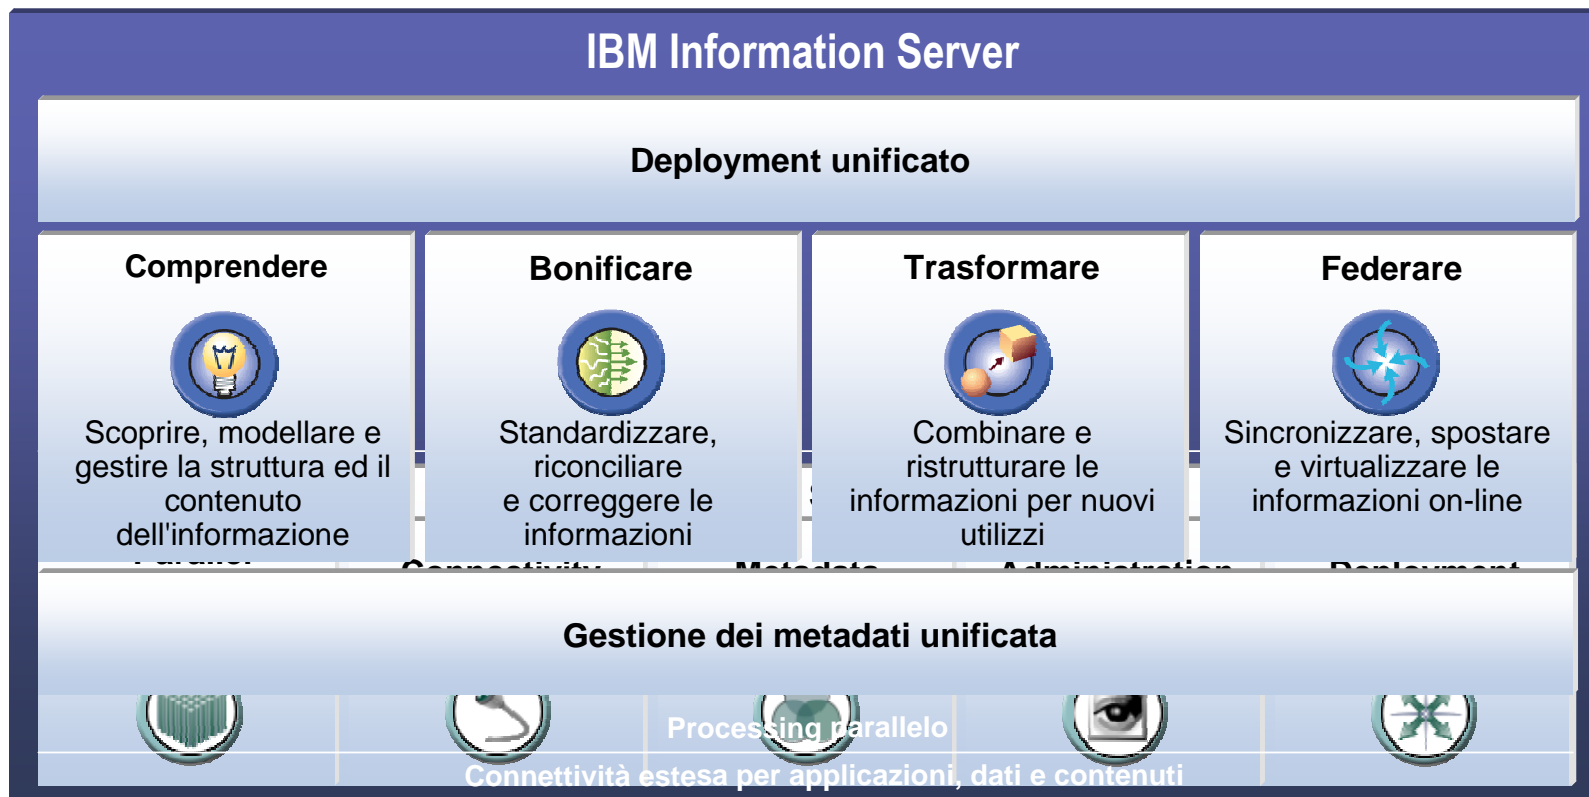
IBM Information Server

Deployment unificato

Comprendere

Scoprire, modellare e gestire la struttura ed il contenuto dell'informazione

Bonificare

Standardizzare, riconciliare e correggere le informazioni

Trasformare

Combinare e ristrutturare le informazioni per nuovi utilizzi

Federare

Sincronizzare, spostare e virtualizzare le informazioni on-line

Gestione dei metadati unificata

Processing parallelo

Connettività estesa per applicazioni, dati e contenuti